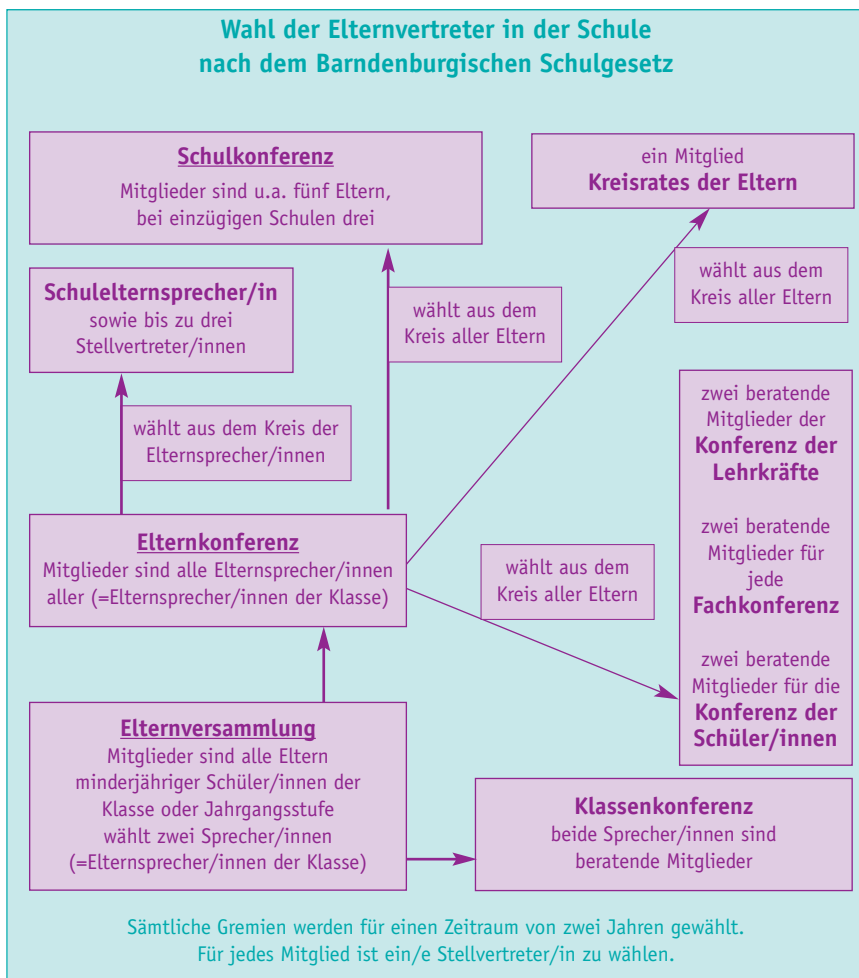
Wahl der Elternvertreter in der Schule
nach dem Barndenburgischen Schulgesetz

Schulkonferenz
Mitglieder sind u.a. fünf Eltern, bei einzügigen Schulen drei

ein Mitglied
Kreisrates der Eltern

wählt aus dem Kreis aller Eltern

Schulelternsprecher/in
sowie bis zu drei Stellvertreter/innen

wählt aus dem Kreis aller Eltern

zwei beratende Mitglieder der
Konferenz der Lehrkräfte

wählt aus dem Kreis der Elternsprecher/innen

zwei beratende Mitglieder für jede
Fachkonferenz

Elternkonferenz
Mitglieder sind alle Elternsprecher/innen aller (=Elternsprecher/innen der Klasse)

wählt aus dem Kreis aller Eltern

zwei beratende Mitglieder für die
Konferenz der Schüler/innen

Elternversammlung
Mitglieder sind alle Eltern minderjähriger Schüler/innen der Klasse oder Jahrgangsstufe wählt zwei Sprecher/innen (=Elternsprecher/innen der Klasse)

Klassenkonferenz
beide Sprecher/innen sind beratende Mitglieder

Sämtliche Gremien werden für einen Zeitraum von zwei Jahren gewählt.
Für jedes Mitglied ist ein/e Stellvertreter/in zu wählen.